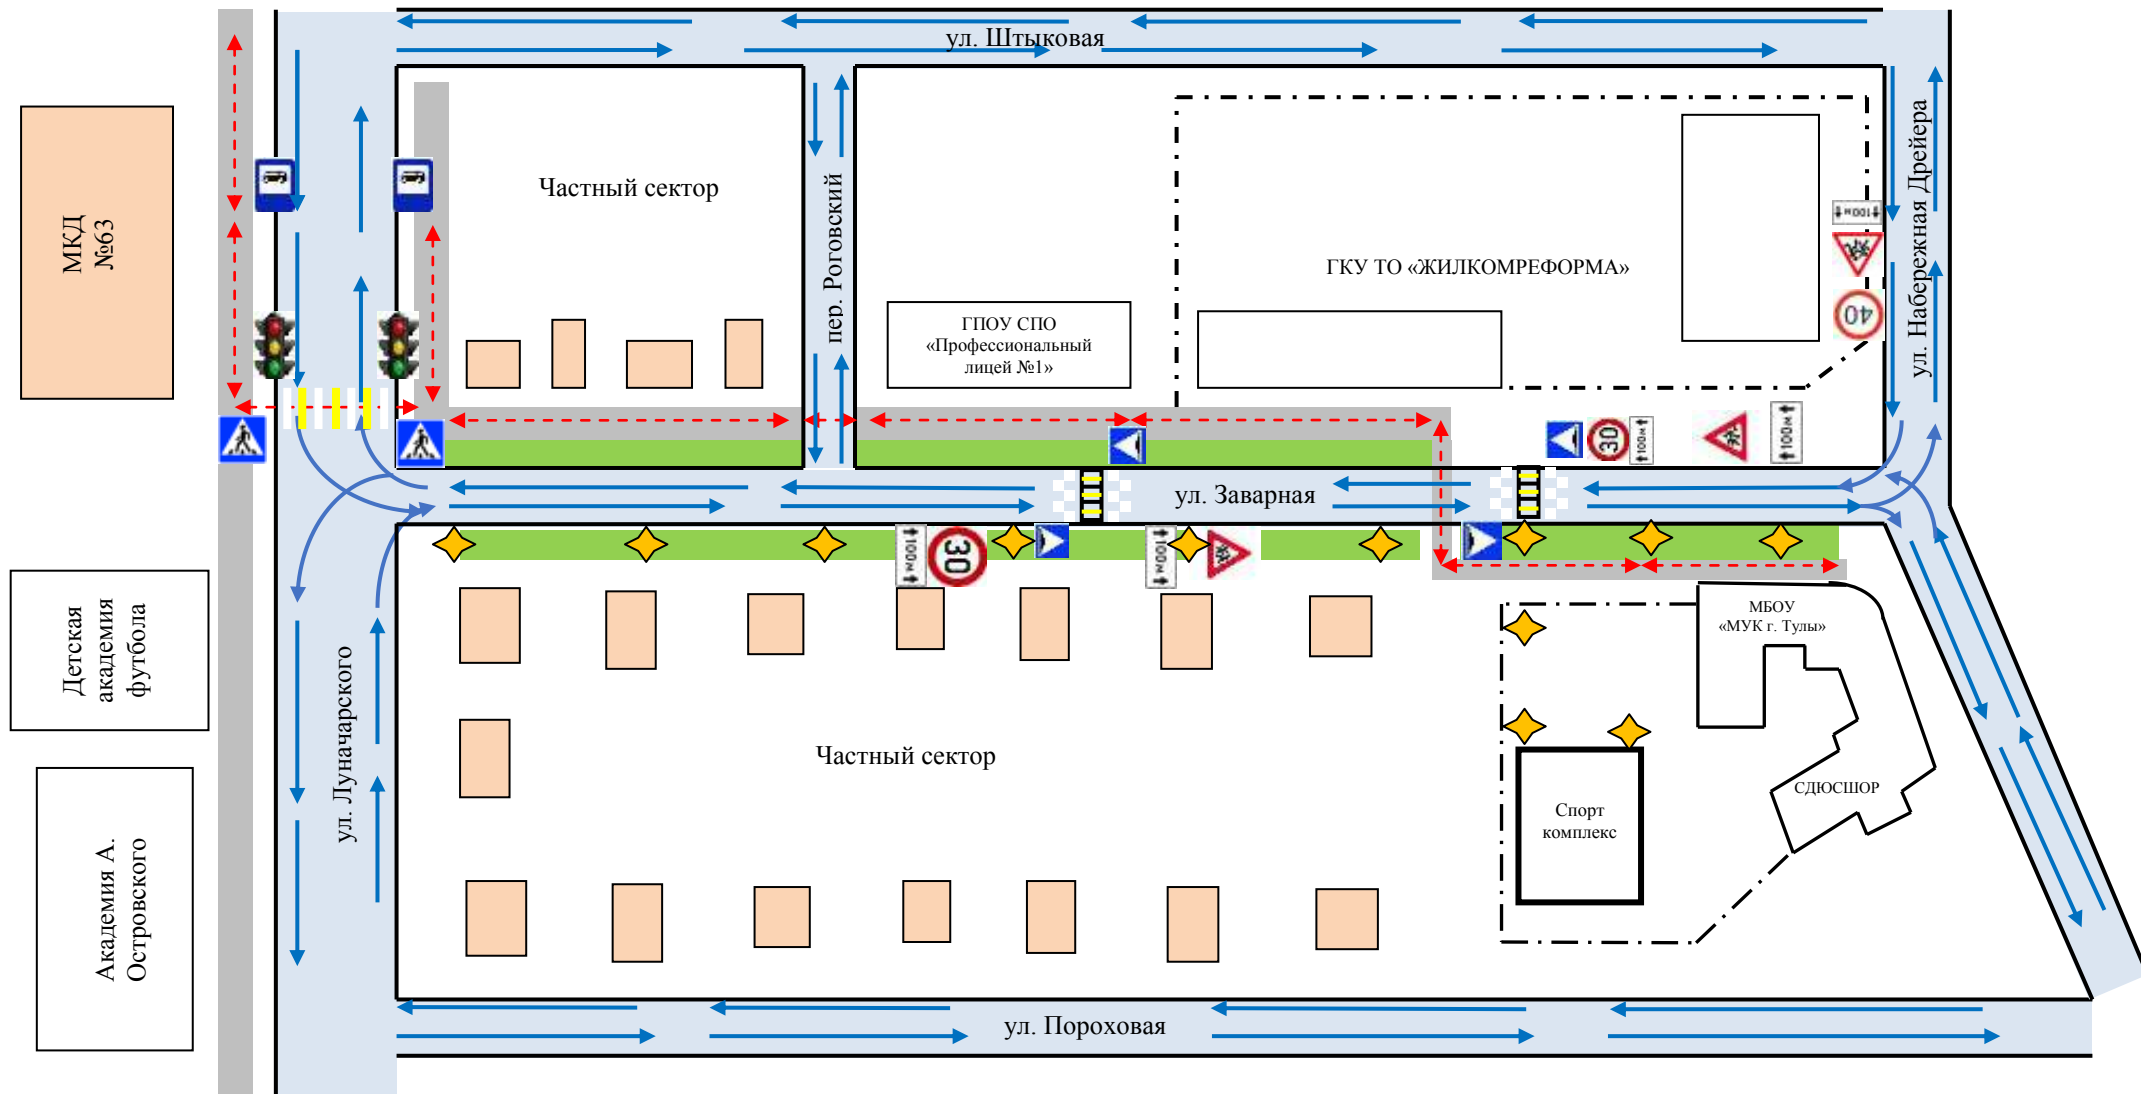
ул. Штыковая

МКД №63

Частный сектор

пер. Роговский

ГКУ ТО «ЖИЛКОМРЕФОРМА»

ул. Набережная Дрейера

ГПОУ СПО «Профессиональный лицей №1»

100 м

40

30

100 м

100 м

ул. Заварная

30

100 м

100 м

Детская академия футбола

ул. Луначарского

МБОУ «МУК г. Тулы»

Частный сектор

СДЮСШОР

Спорт комплекс

Академия А. Островского

ул. Пороховая